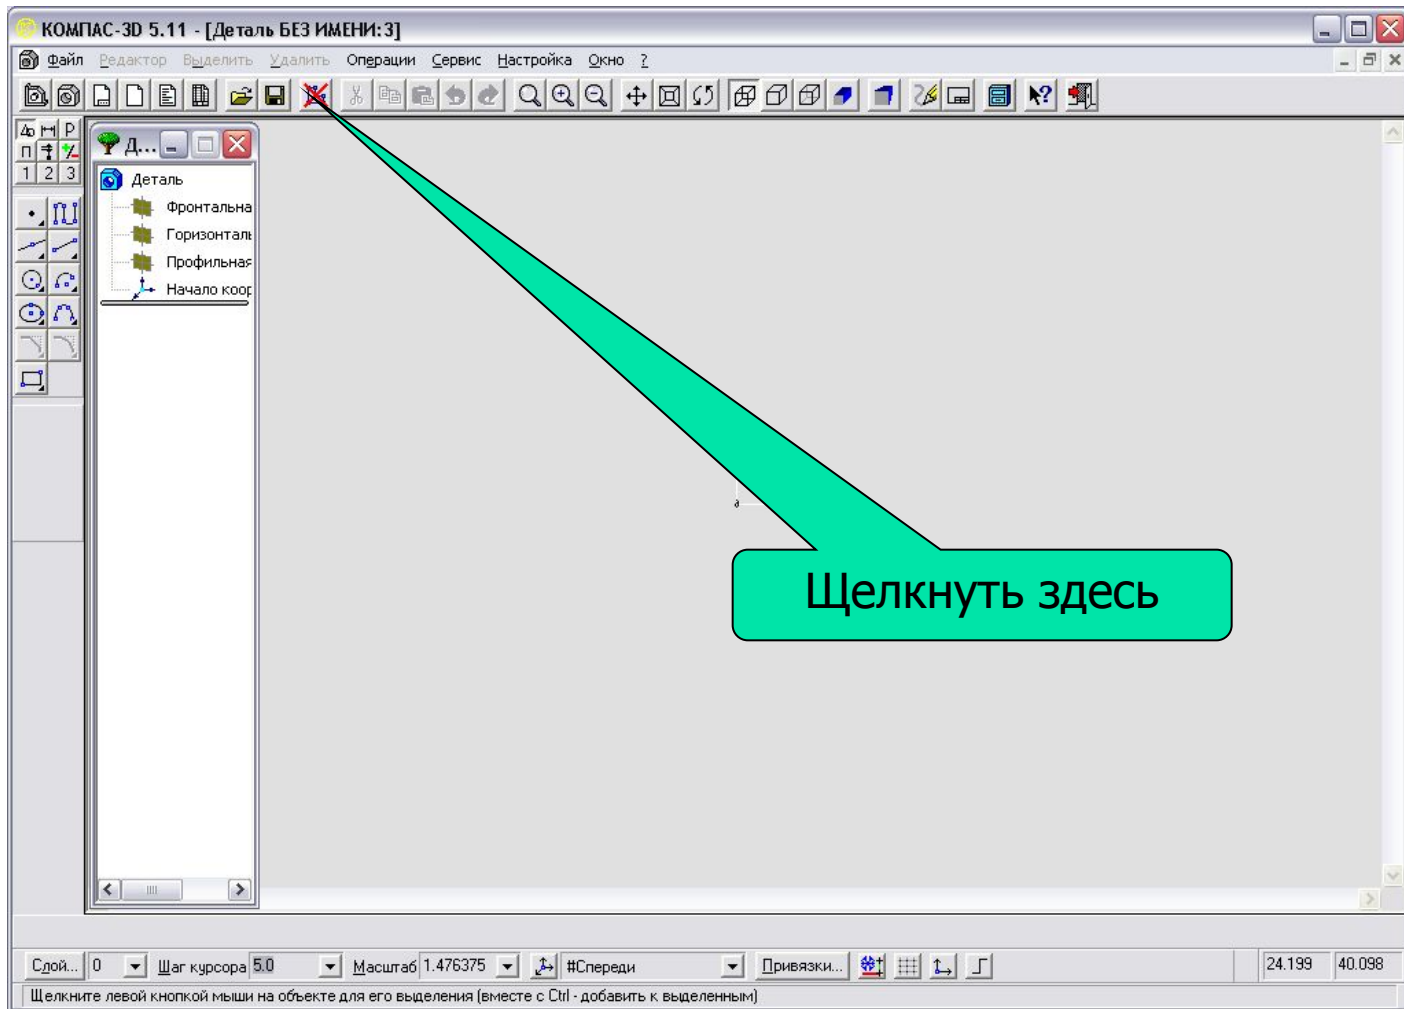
КОМПАС-3D 5.11 - [Деталь БЕЗ ИМЕНИ:3]

Файл Редактор Выделить Удалить Операции Сервис Настройка Окно ?

Д...

Деталь
Фронтальна
Горизонталь
Профильная
Начало коор

Щелкнуть здесь

Слой... 0 Шаг курсора 5.0 Масштаб 1.476375 #Спереди Привязки... 24.199 40.098

Щелкните левой кнопкой мыши на объекте для его выделения (вместе с Ctrl - добавить к выделенным)